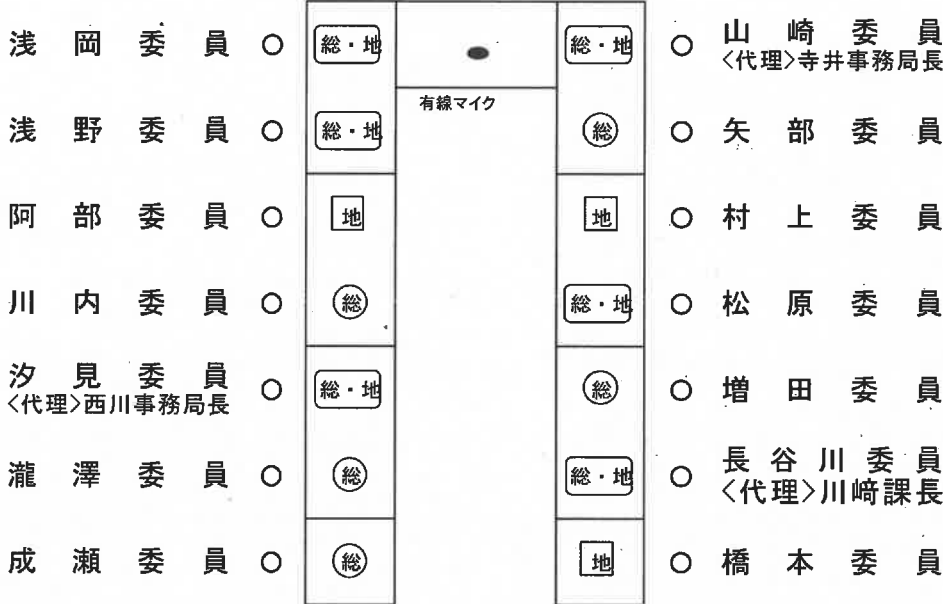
浅岡委員 ○ 総・地
浅野委員 ○ 総・地
阿部委員 ○ 地
川内委員 ○ 総
汐見委員 〈代理〉西川事務局長 ○ 総・地
瀧澤委員 ○ 総
成瀬委員 ○ 総

有線マイク

総・地 ○ 山崎委員 〈代理〉寺井事務局長
総 ○ 矢部委員
地 ○ 村上委員
総・地 ○ 松原委員
総 ○ 増田委員
総・地 ○ 長谷川委員 〈代理〉川﨑課長
地 ○ 橋本委員